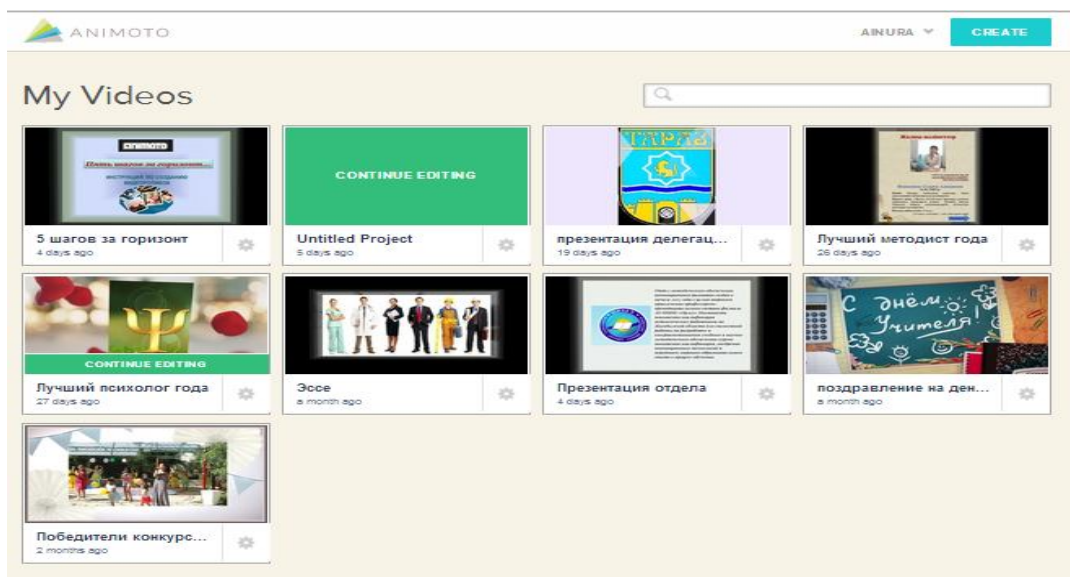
ANIMOTO

AINURA

CREATE

My Videos

animoto

Пять шагов за горизонт

5 шагов за горизонт
4 days ago

CONTINUE EDITING

Untitled Project
5 days ago

ТАРАЗ

презентация делегац...
19 days ago

Лучший методист года
26 days ago

CONTINUE EDITING

Лучший психолог года
27 days ago

Эссе
a month ago

Презентация отдела
4 days ago

С днём Учителя!

поздравление на ден...
a month ago

Победители конкурс...
2 months ago